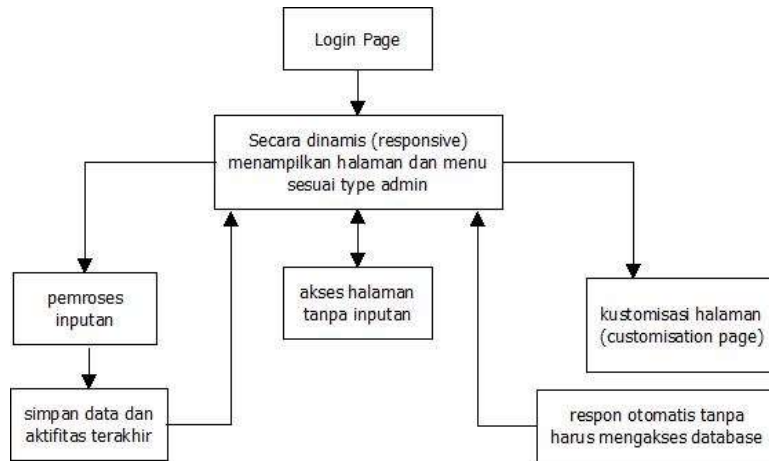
Login Page

Secara dinamis (responsive) menampilkan halaman dan menu sesuai type admin

pemroses inputan

akses halaman tanpa inputan

kustomisasi halaman (customisation page)

simpan data dan aktifitas terakhir

respon otomatis tanpa harus mengakses database